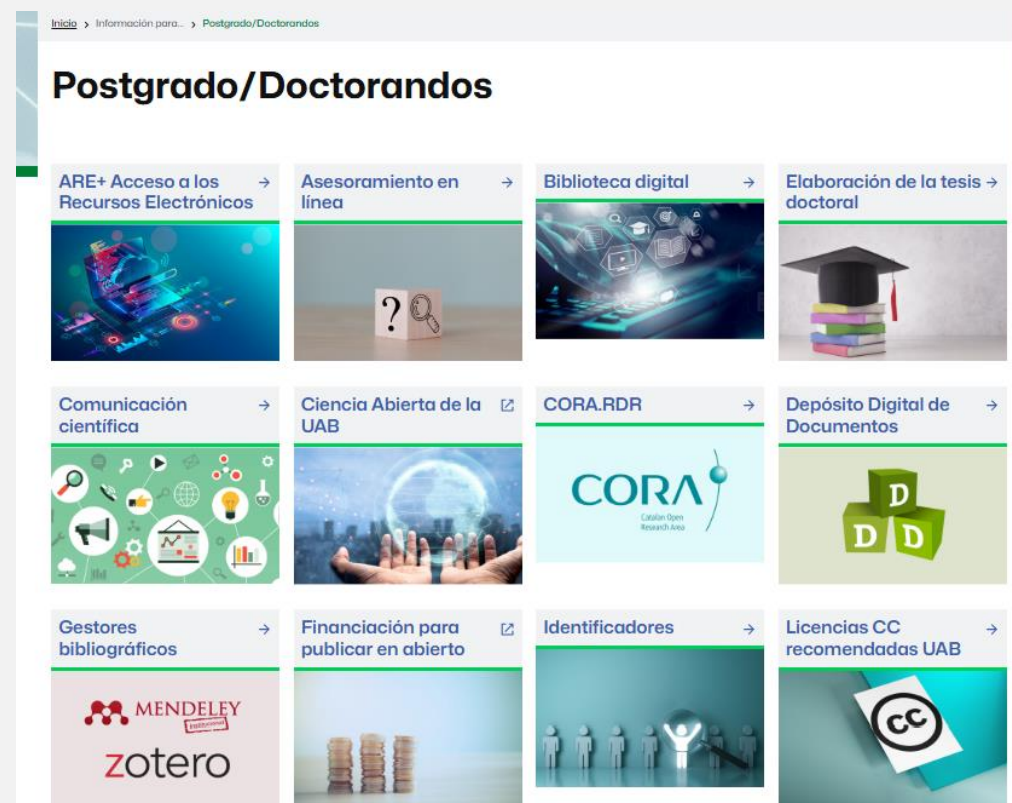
Inicio > Información para... > Postgrado/Doctorandos

Postgrado/Doctorandos

ARE+ Acceso a los Recursos Electrónicos →

Asesoramiento en línea →

Biblioteca digital →

Elaboración de la tesis doctoral →

Comunicación científica →

Ciencia Abierta de la UAB

CORA.RDR →

CORA
Catalan Open Research Area

Depósito Digital de Documentos →

D D D

Gestores bibliográficos →

MENDELEY
Institutional
zotero

Financiación para publicar en abierto

Identificadores →

Licencias CC recomendadas UAB →

CC